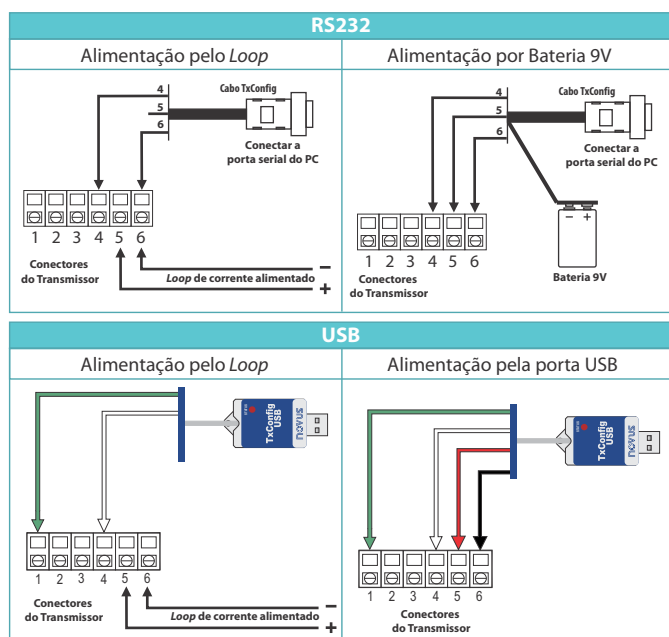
RS232

Alimentação pelo *Loop*

4
5
6
Cabo TxConfig
Conectar a porta serial do PC
1 2 3 4 5 6
Conectores do Transmissor
*Loop* de corrente alimentado
−
+

Alimentação por Bateria 9V

4
5
6
Cabo TxConfig
Conectar a porta serial do PC
− +
1 2 3 4 5 6
Conectores do Transmissor
Bateria 9V

USB

Alimentação pelo *Loop*

TxConfig USB
novus
1 2 3 4 5 6
Conectores do Transmissor
*Loop* de corrente alimentado
−
+

Alimentação pela porta USB

TxConfig USB
novus
1 2 3 4 5 6
Conectores do Transmissor